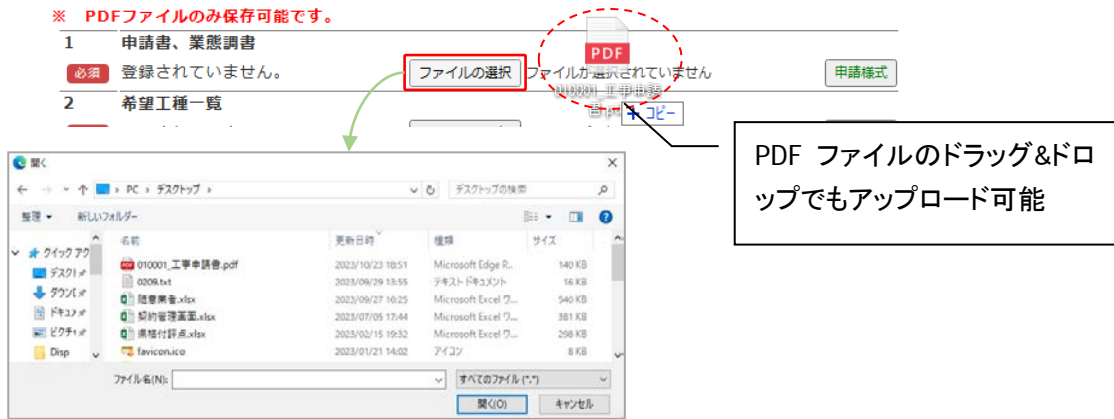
※ PDFファイルのみ保存可能です。

1 申請書、業態調書

必須 登録されていません。 ファイルの選択 ファイルが選択されていません 申請様式

PDF

010001_工事申請書

2 希望工種一覧

+ コピー

PDF ファイルのドラッグ&ドロップでもアップロード可能

開く

← → ↑ PC › デスクトップ › デスクトップの検索

整理 ▾ 新しいフォルダー

| 名前 | 更新日時 | 種類 | サイズ |
|---|---|---|---|
| 010001_工事申請書.pdf | 2023/10/23 18:51 | Microsoft Edge R... | 140 KB |
| 0209.txt | 2023/09/29 13:55 | テキスト ドキュメント | 16 KB |
| 随意業者.xlsx | 2023/09/27 16:25 | Microsoft Excel ワ... | 540 KB |
| 契約管理画面.xlsx | 2023/07/05 17:44 | Microsoft Excel ワ... | 381 KB |
| 県格付評点.xlsx | 2023/02/15 19:32 | Microsoft Excel ワ... | 298 KB |
| favicon.ico | 2023/01/21 14:02 | アイコン | 8 KB |

クイック アク
デスクト
ダウン
ドキュメ
ピクチ
Disp

ファイル名(N): すべてのファイル (*.*)

開く(O) キャンセル